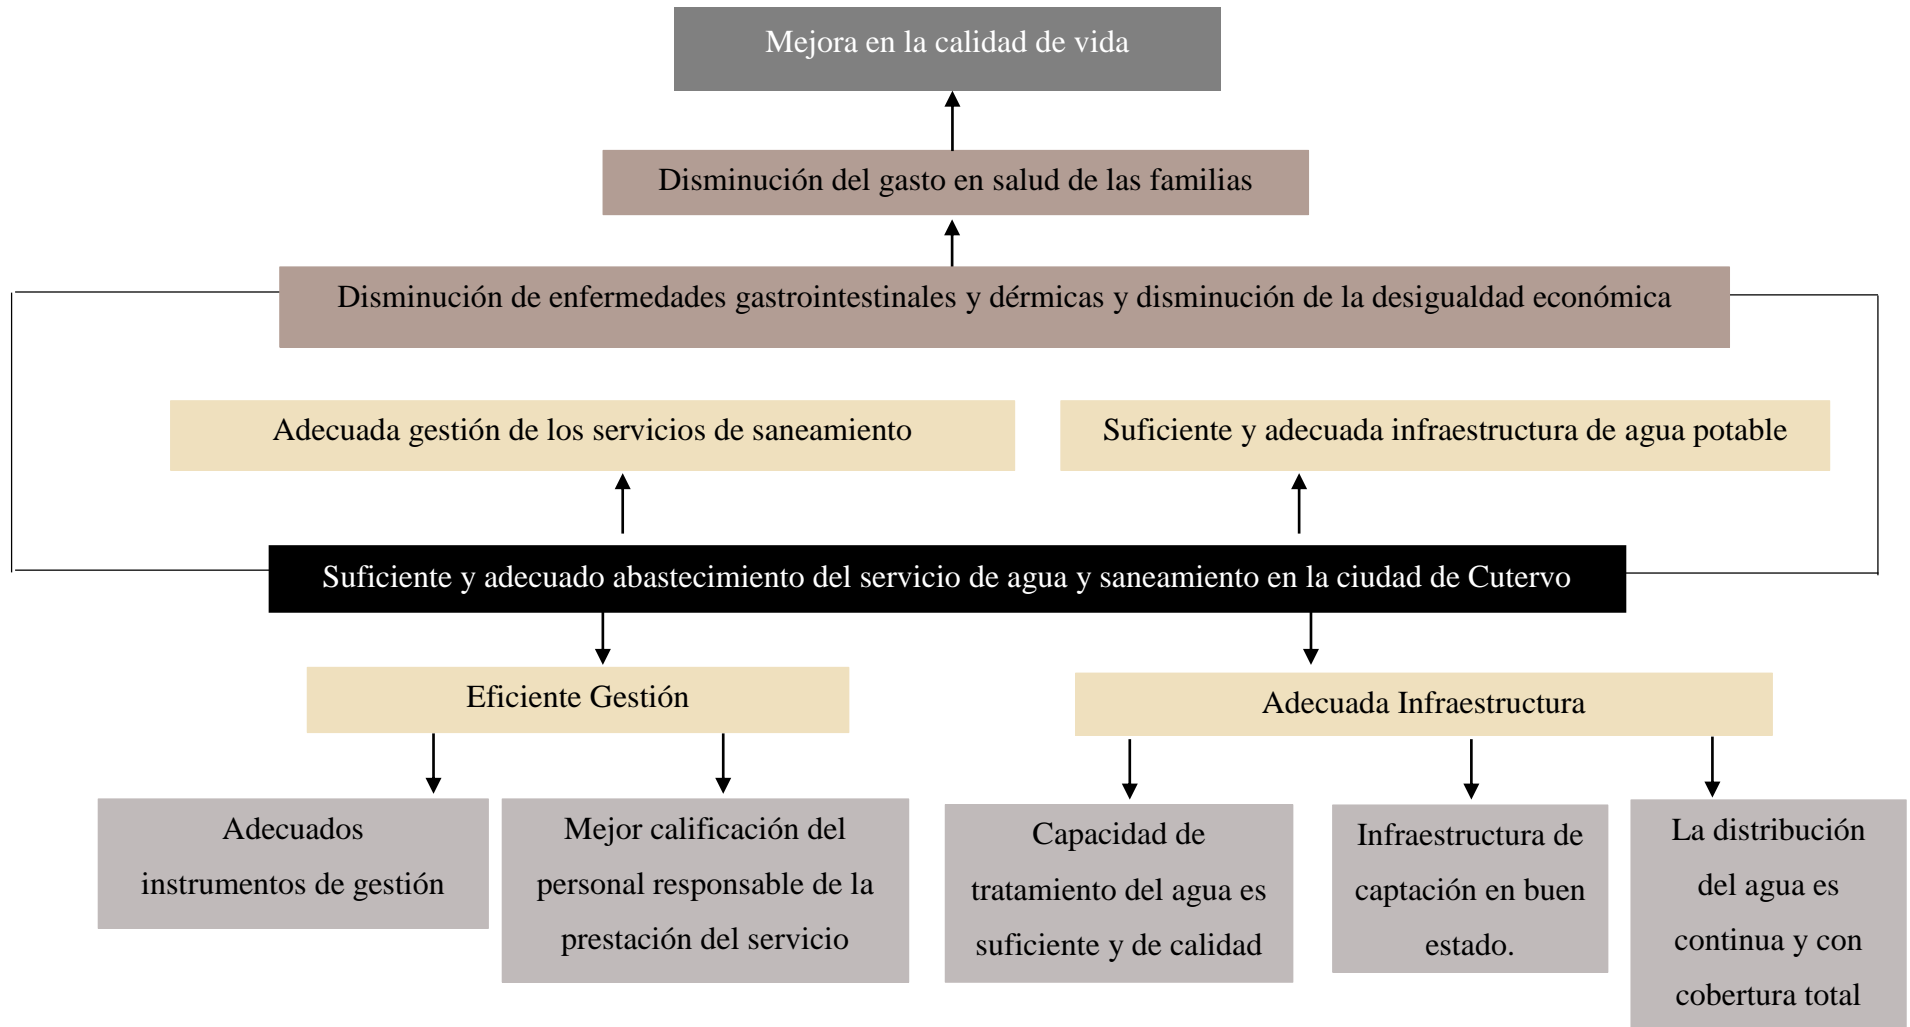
Mejora en la calidad de vida

Disminución del gasto en salud de las familias

Disminución de enfermedades gastrointestinales y dérmicas y disminución de la desigualdad económica

Adecuada gestión de los servicios de saneamiento

Suficiente y adecuada infraestructura de agua potable

Suficiente y adecuado abastecimiento del servicio de agua y saneamiento en la ciudad de Cutervo

Eficiente Gestión

Adecuada Infraestructura

Adecuados instrumentos de gestión

Mejor calificación del personal responsable de la prestación del servicio

Capacidad de tratamiento del agua es suficiente y de calidad

Infraestructura de captación en buen estado.

La distribución del agua es continua y con cobertura total